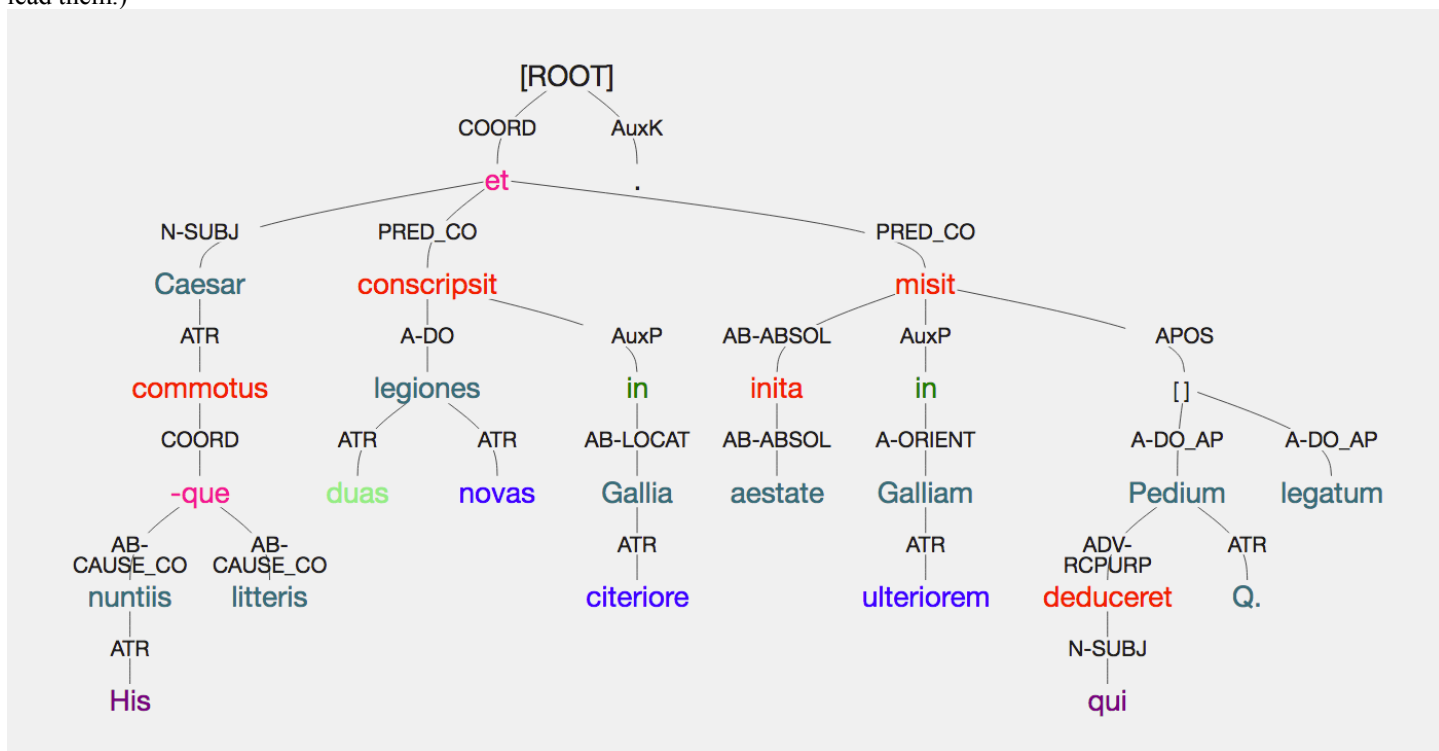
lead them.)

[ROOT]

COORD AuxK

et .

N-SUBJ PRED_CO PRED_CO

Caesar conscripsit misit

ATR A-DO AuxP AB-ABSOL AuxP APOS

commotus legiones in inita in [ ]

COORD ATR ATR AB-LOCAT AB-ABSOL A-ORIENT A-DO_AP A-DO_AP

-que duas novas Gallia aestate Galliam Pedium legatum

AB-CAUSE_CO AB-CAUSE_CO ATR ATR ADV-RCPURP ATR

nuntiis litteris citeriore ulteriorem deduceret Q.

ATR N-SUBJ

His qui